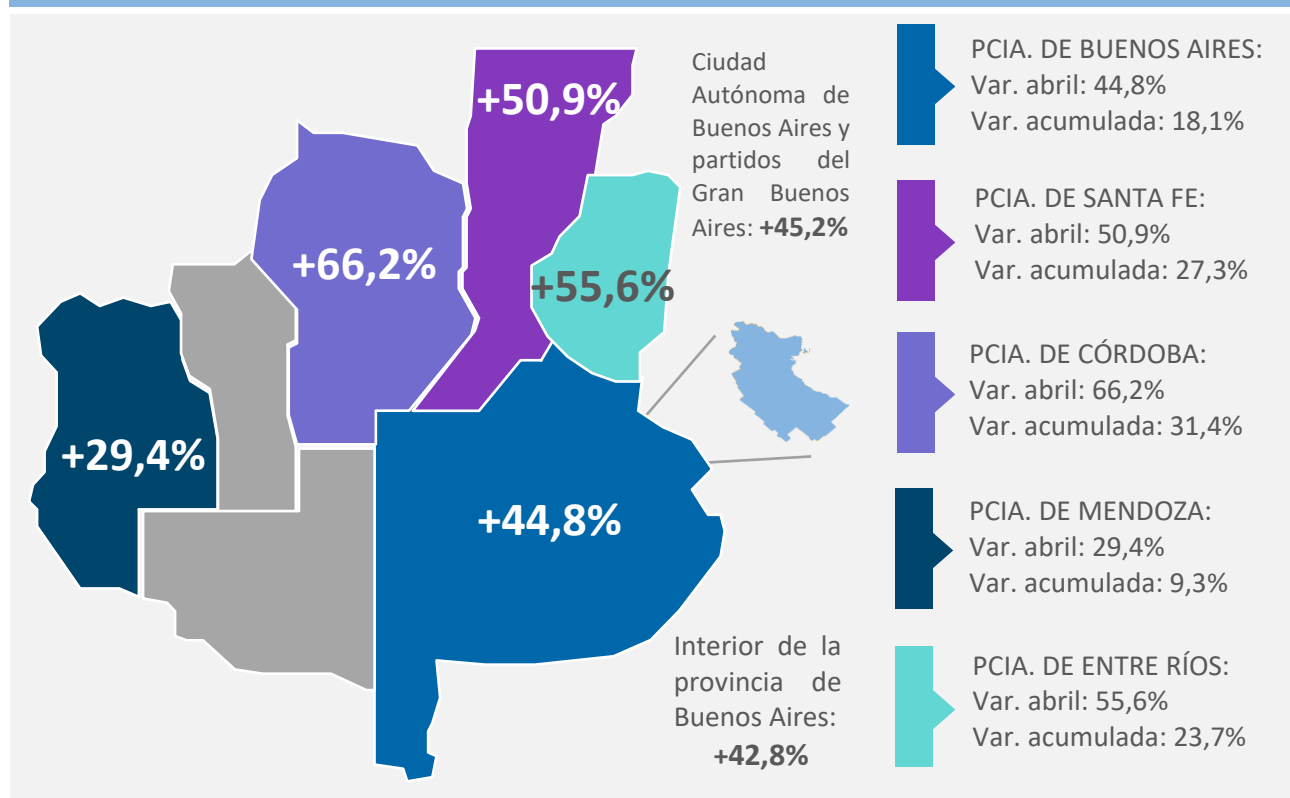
+50,9%

Ciudad Autónoma de Buenos Aires y partidos del Gran Buenos Aires: **+45,2%**

+66,2%

+55,6%

+29,4%

+44,8%

Interior de la provincia de Buenos Aires: **+42,8%**

PCIA. DE BUENOS AIRES:
Var. abril: 44,8%
Var. acumulada: 18,1%

PCIA. DE SANTA FE:
Var. abril: 50,9%
Var. acumulada: 27,3%

PCIA. DE CÓRDOBA:
Var. abril: 66,2%
Var. acumulada: 31,4%

PCIA. DE MENDOZA:
Var. abril: 29,4%
Var. acumulada: 9,3%

PCIA. DE ENTRE RÍOS:
Var. abril: 55,6%
Var. acumulada: 23,7%